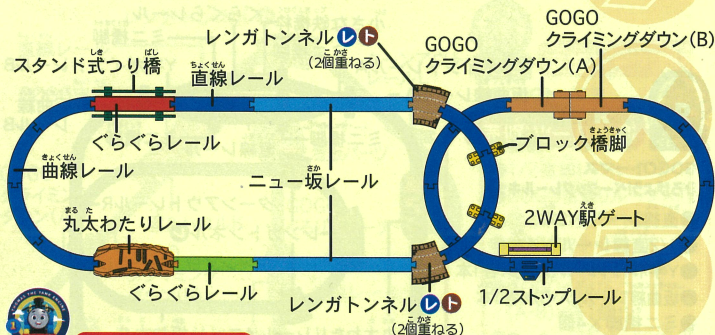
レンガトンネル レト
(2個重ねる)

GOGO
クライミングダウン(B)

GOGO
クライミングダウン(A)

スタンド式つり橋

直線レール

ぐらぐらレール

ブロック橋脚

曲線レール

ニュー坂レール

丸太わたりレール

2WAY駅ゲート

ぐらぐらレール

1/2ストップレール

レンガトンネル レト
(2個重ねる)